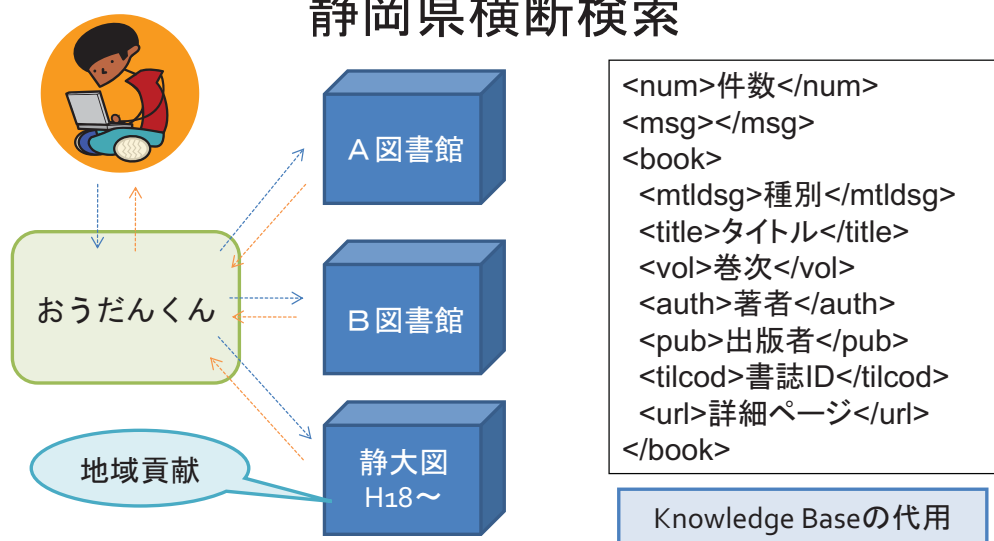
静岡県横断検索

おうだんくん

地域貢献

A図書館

B図書館

静大図
H18〜

<num>件数</num>
<msg></msg>
<book>
<mtldsg>種別</mtldsg>
<title>タイトル</title>
<vol>巻次</vol>
<auth>著者</auth>
<pub>出版者</pub>
<tilcod>書誌ID</tilcod>
<url>詳細ページ</url>
</book>

Knowledge Baseの代用